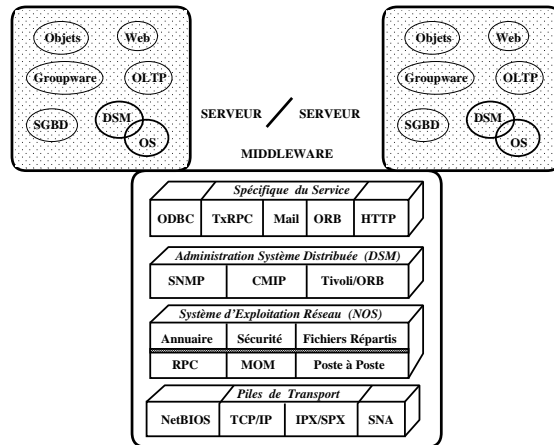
Objets
Web
Groupware
OLTP
SGBD
DSM
OS

SERVEUR / SERVEUR

Objets
Web
Groupware
OLTP
SGBD
DSM
OS

MIDDLEWARE

Spécifique du Service
ODBC
TxRPC
Mail
ORB
HTTP

Administration Système Distribuée (DSM)
SNMP
CMIP
Tivoli/ORB

Système d'Exploitation Réseau (NOS)
Annuaire
Sécurité
Fichiers Répartis
RPC
MOM
Poste à Poste

Piles de Transport
NetBIOS
TCP/IP
IPX/SPX
SNA